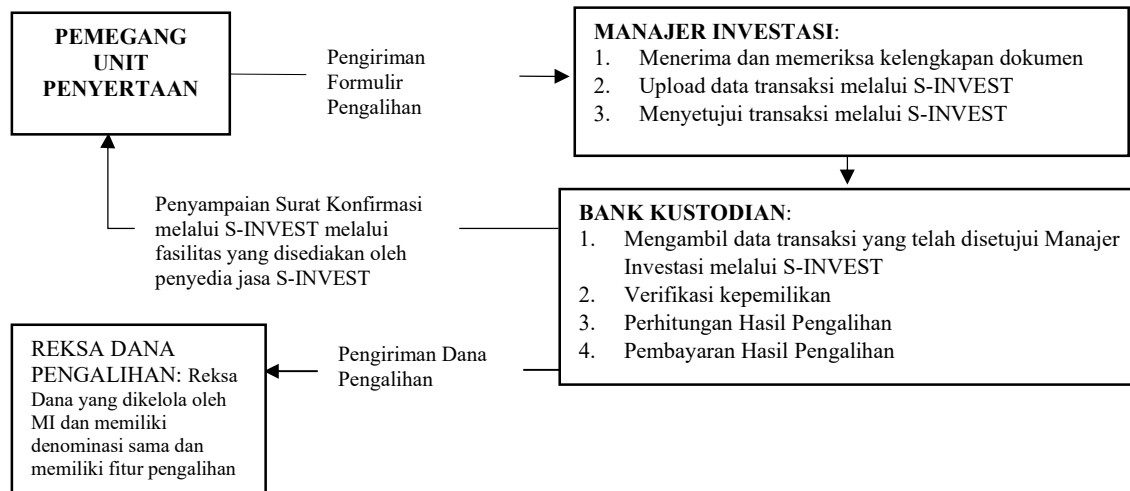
PEMEGANG UNIT PENYERTAAN

Pengiriman Formulir Pengalihan

MANAJER INVESTASI:
1. Menerima dan memeriksa kelengkapan dokumen
2. Upload data transaksi melalui S-INVEST
3. Menyetujui transaksi melalui S-INVEST

Penyampaian Surat Konfirmasi melalui S-INVEST melalui fasilitas yang disediakan oleh penyedia jasa S-INVEST

BANK KUSTODIAN:
1. Mengambil data transaksi yang telah disetujui Manajer Investasi melalui S-INVEST
2. Verifikasi kepemilikan
3. Perhitungan Hasil Pengalihan
4. Pembayaran Hasil Pengalihan

REKSA DANA PENGALIHAN: Reksa Dana yang dikelola oleh MI dan memiliki denominasi sama dan memiliki fitur pengalihan

Pengiriman Dana Pengalihan